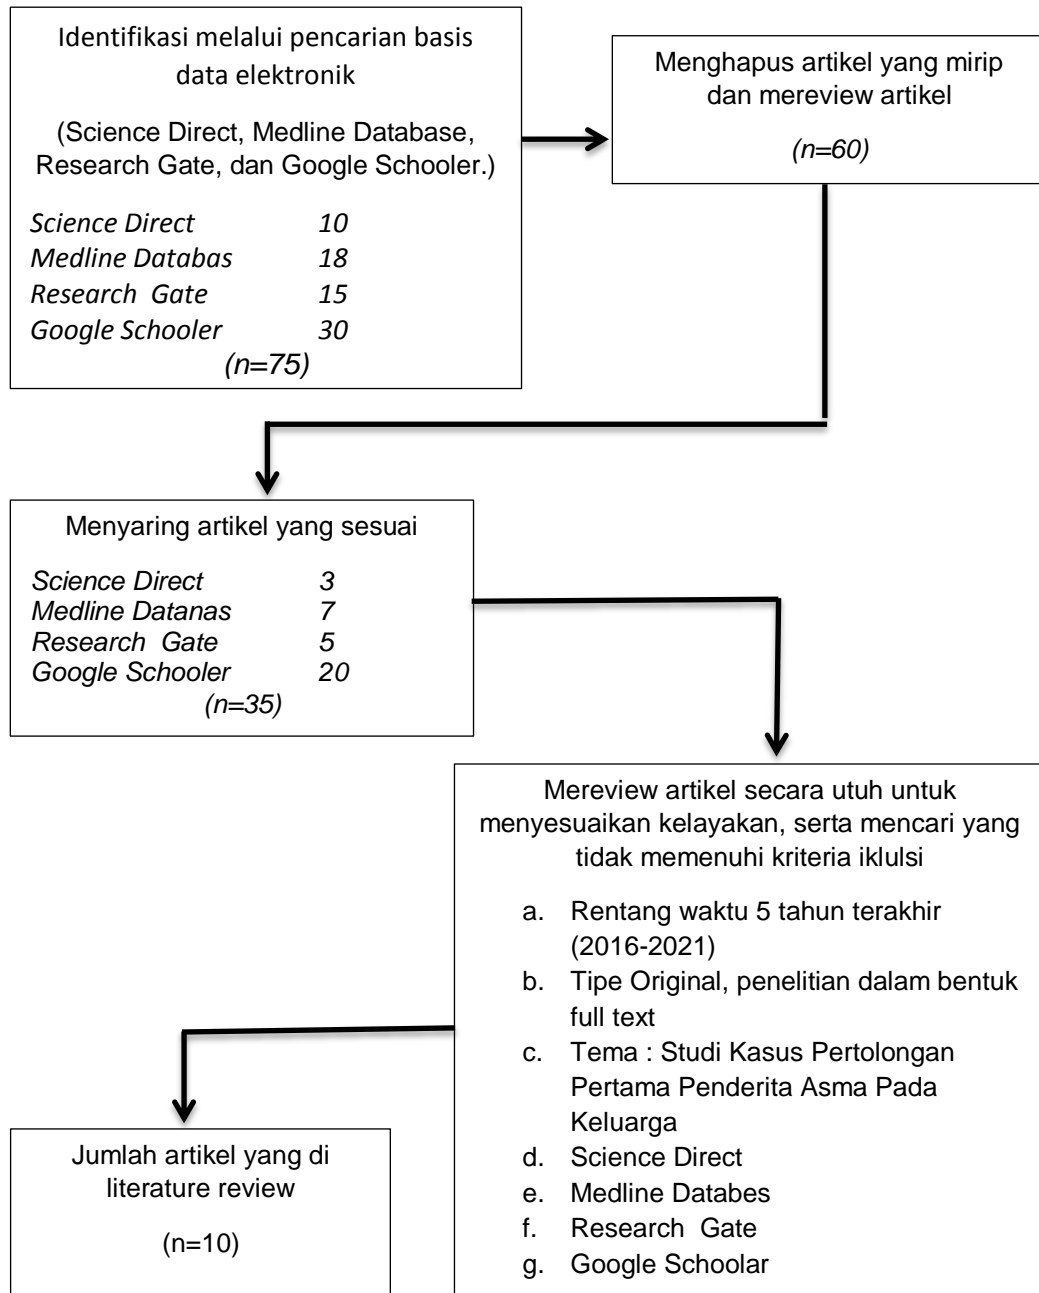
Identifikasi melalui pencarian basis data elektronik

(Science Direct, Medline Database, Research Gate, dan Google Schooler.)

*Science Direct* 10
*Medline Databas* 18
*Research Gate* 15
*Google Schooler* 30
*(n=75)*

Menghapus artikel yang mirip dan mereview artikel

*(n=60)*

Menyaring artikel yang sesuai

*Science Direct* 3
*Medline Datanas* 7
*Research Gate* 5
*Google Schooler* 20
*(n=35)*

Mereview artikel secara utuh untuk menyesuaikan kelayakan, serta mencari yang tidak memenuhi kriteria iklulsi

a. Rentang waktu 5 tahun terakhir (2016-2021)
b. Tipe Original, penelitian dalam bentuk full text
c. Tema : Studi Kasus Pertolongan Pertama Penderita Asma Pada Keluarga
d. Science Direct
e. Medline Databes
f. Research Gate
g. Google Schoolar

Jumlah artikel yang di literature review

(n=10)